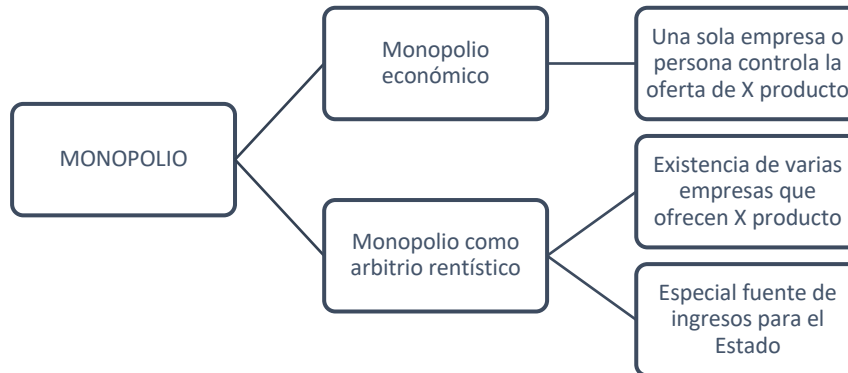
MONOPOLIO

Monopolio económico

Una sola empresa o persona controla la oferta de X producto

Monopolio como arbitrio rentístico

Existencia de varias empresas que ofrecen X producto

Especial fuente de ingresos para el Estado